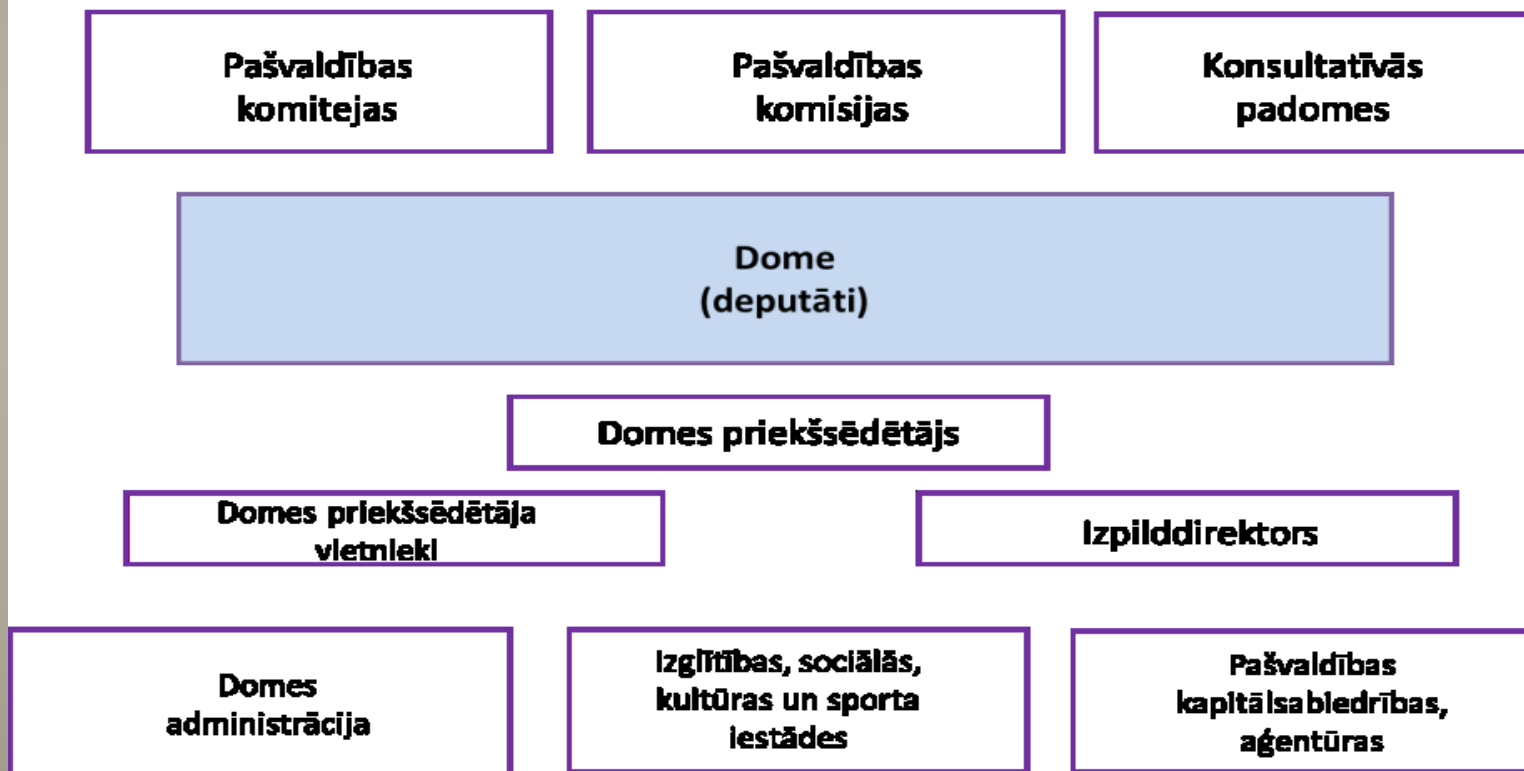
Pašvaldības komitejas

Pašvaldības komisijas

Konsultatīvās padomes

Dome
(deputāti)

Domes priekšsēdētājs

Domes priekšsēdētāja vietnieki

Izpilddirektors

Domes administrācija

Izglītības, sociālās, kultūras un sporta iestādes

Pašvaldības kapitālsabiedrības, aģentūras